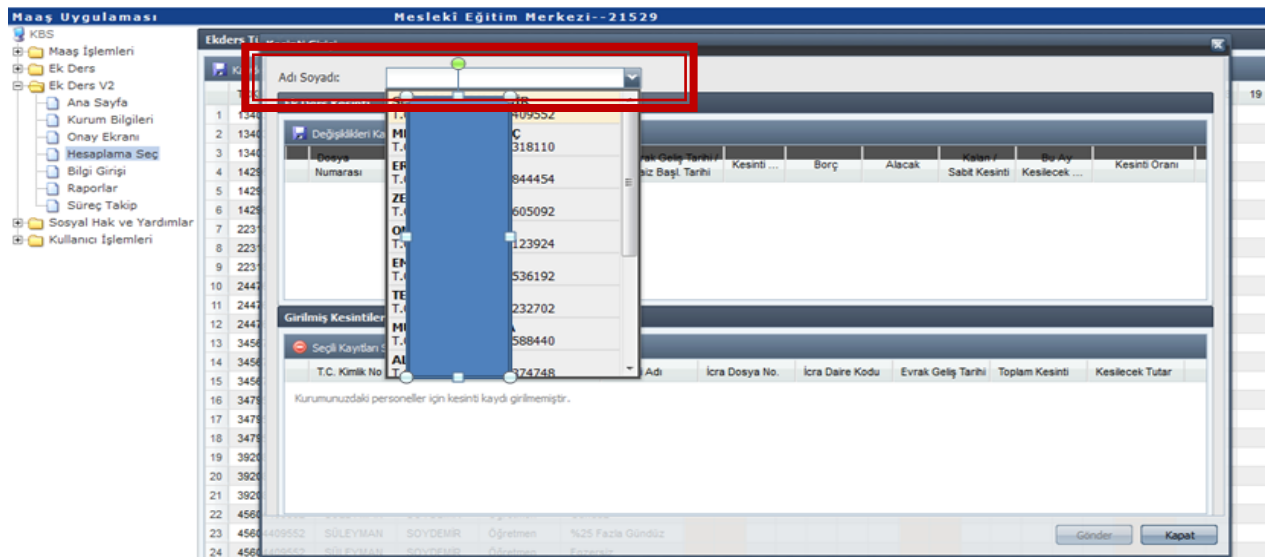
Maaş Uygulaması
Mesleki Eğitim Merkezi--21529

KBS
Maaş İşlemleri
Ek Ders
Ek Ders V2
Ana Sayfa
Kurum Bilgileri
Onay Ekranı
Hesaplama Seç
Bilgi Girişi
Raporlar
Süreç Takip
Sosyal Hak ve Yardımlar
Kullanıcı İşlemleri

Ekders Tı

Adı Soyadı:

Değişiklikleri Ka

| Dosya Numarası | | vrak Geliş Tarihi / aiz Başl. Tarihi | Kesinti ... | Borç | Alacak | Kalan / Sabit Kesinti | Bu Ay Kesilecek ... | Kesinti Oranı |
|---|---|---|---|---|---|---|---|---|

Girilmiş Kesintiler

Seçili Kayıtları S

| T.C. Kimlik No | | Adı | İcra Dosya No. | İcra Daire Kodu | Evrak Geliş Tarihi | Toplam Kesinti | Kesilecek Tutar |
|---|---|---|---|---|---|---|---|

Kurumunuzdaki personeller için kesinti kaydı girilmemiştir.

T. 409552
MI Ç
T. 318110
ER
T. 844454
ZE
T. 605092
OI
T. 123924
EN
T. 536192
TE
T. 232702
MU A
T. 588440
AL
T. 374748

1 134
2 134
3 134
4 1429
5 1429
6 1429
7 2231
8 2231
9 2231
10 2447
11 2447
12 2447
13 3456
14 3456
15 3456
16 3479
17 3479
18 3479
19 3920
20 3920
21 3920
22 4560
23 4560 409552 SÜLEYMAN SOYDEMİR Öğretmen %25 Fazla Gündüz
24 4560 409552 SÜLEYMAN SOYDEMİR Öğretmen

19

Gönder
Kapat